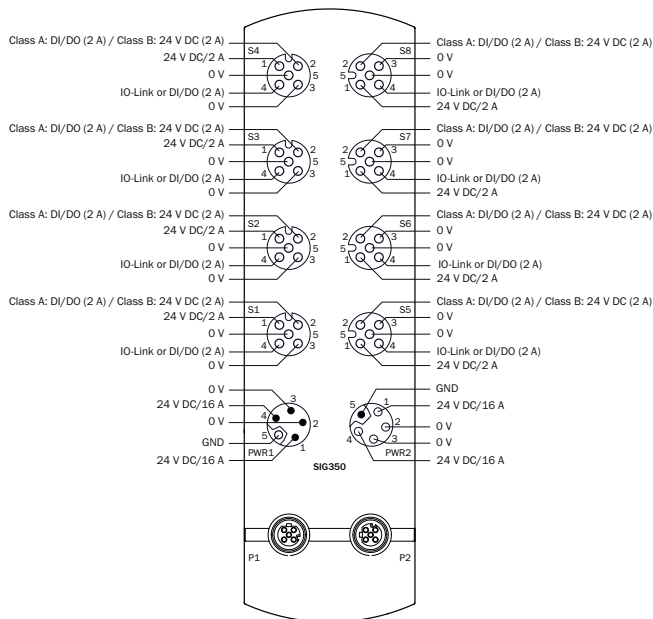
Class A: DI/DO (2 A) / Class B: 24 V DC (2 A)
24 V DC/2 A
0 V
IO-Link or DI/DO (2 A)
0 V
S4
1 2 5 4 3

S8
2 3 5 1 4
Class A: DI/DO (2 A) / Class B: 24 V DC (2 A)
0 V
0 V
IO-Link or DI/DO (2 A)
24 V DC/2 A

Class A: DI/DO (2 A) / Class B: 24 V DC (2 A)
24 V DC/2 A
0 V
IO-Link or DI/DO (2 A)
0 V
S3
1 2 5 4 3

S7
2 3 5 1 4
Class A: DI/DO (2 A) / Class B: 24 V DC (2 A)
0 V
0 V
IO-Link or DI/DO (2 A)
24 V DC/2 A

Class A: DI/DO (2 A) / Class B: 24 V DC (2 A)
24 V DC/2 A
0 V
IO-Link or DI/DO (2 A)
0 V
S2
1 2 5 4 3

S6
2 3 5 1 4
Class A: DI/DO (2 A) / Class B: 24 V DC (2 A)
0 V
0 V
IO-Link or DI/DO (2 A)
24 V DC/2 A

Class A: DI/DO (2 A) / Class B: 24 V DC (2 A)
24 V DC/2 A
0 V
IO-Link or DI/DO (2 A)
0 V
S1
1 2 5 4 3

S5
2 3 5 1 4
Class A: DI/DO (2 A) / Class B: 24 V DC (2 A)
0 V
0 V
IO-Link or DI/DO (2 A)
24 V DC/2 A

0 V
24 V DC/16 A
0 V
GND
24 V DC/16 A
3 4 2 5 1
PWR1

5 1 2 4 3
PWR2
GND
24 V DC/16 A
0 V
0 V
24 V DC/16 A

SIG350

P1
P2